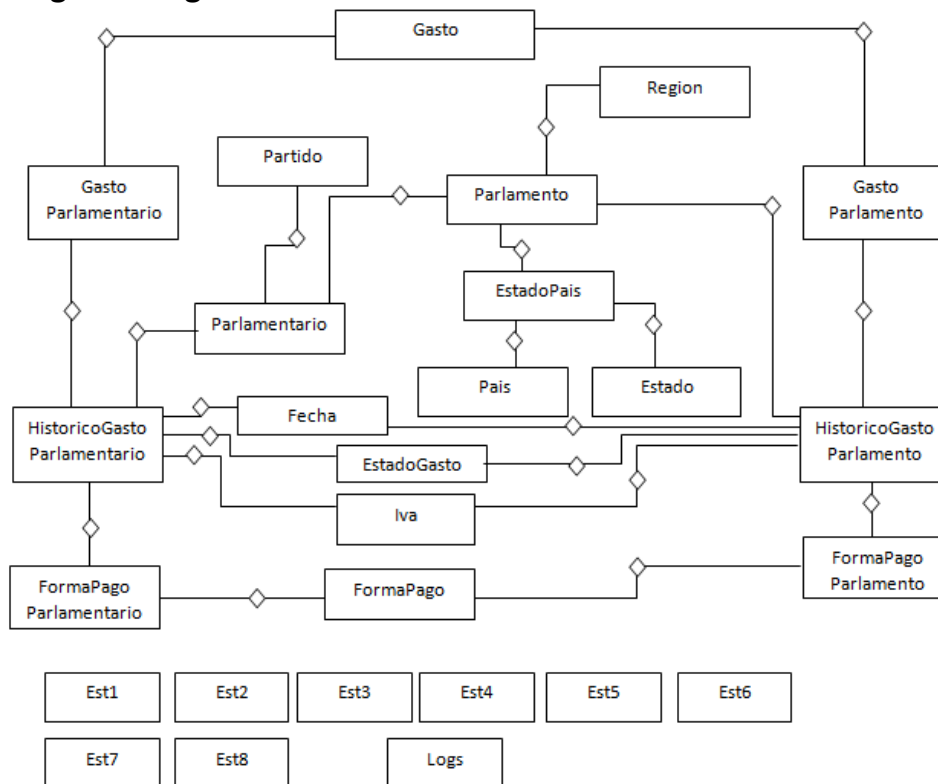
Gasto

Region

Partido

Gasto Parlamentario

Parlamento

Gasto Parlamento

EstadoPais

Parlamentario

Pais

Estado

HistoricoGasto Parlamentario

Fecha

HistoricoGasto Parlamento

EstadoGasto

Iva

FormaPago Parlamento

FormaPago Parlamentario

FormaPago

Est1

Est2

Est3

Est4

Est5

Est6

Est7

Est8

Logs